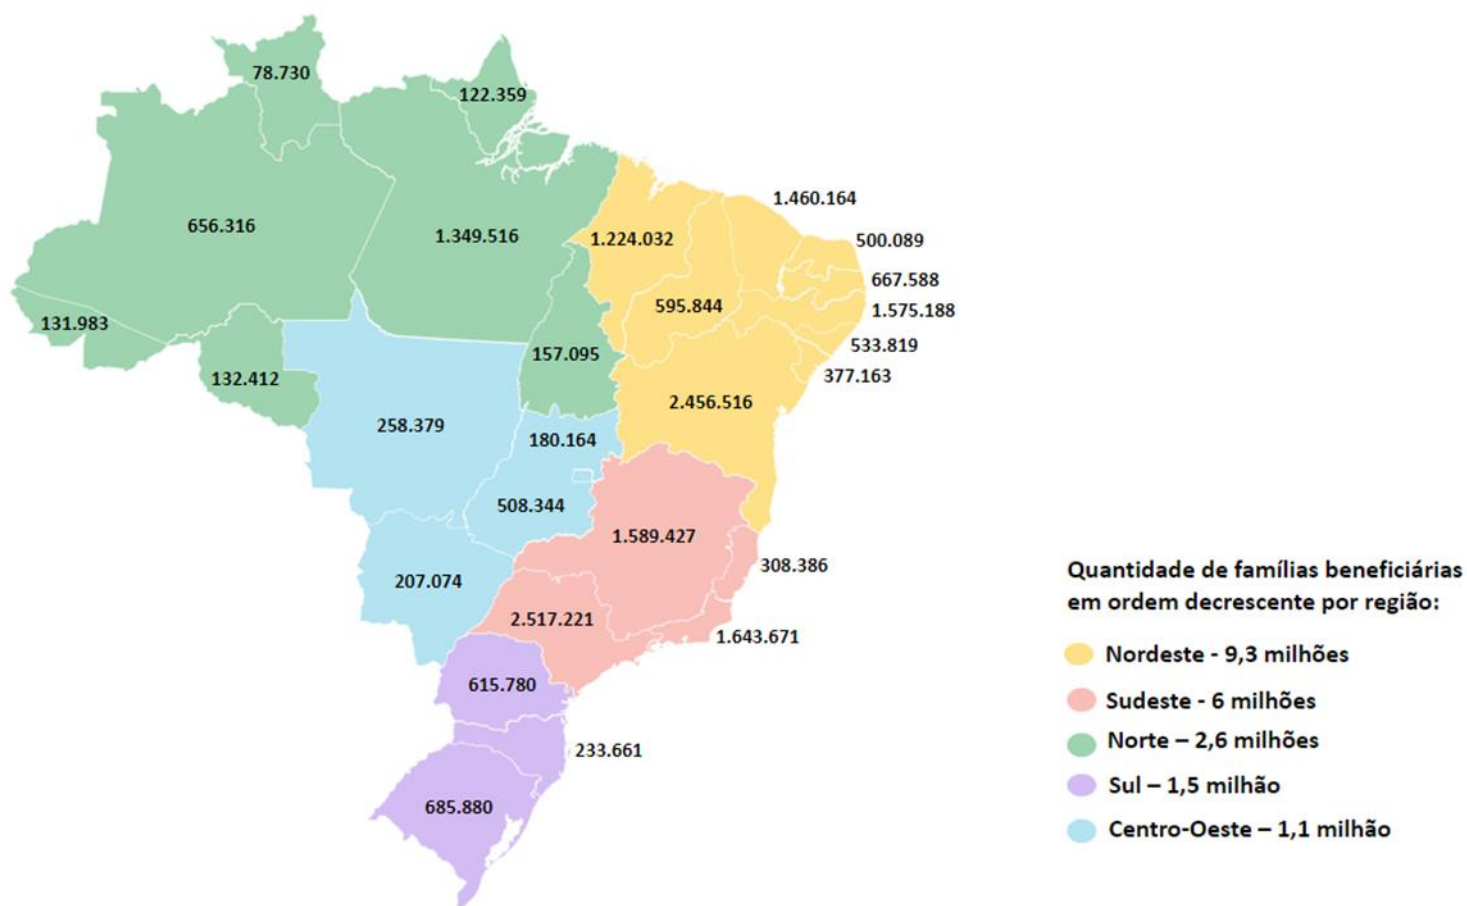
78.730
122.359
656.316
1.349.516
1.460.164
1.224.032
500.089
667.588
595.844
1.575.188
131.983
533.819
157.095
377.163
132.412
2.456.516
258.379
180.164
508.344
1.589.427
308.386
207.074
2.517.221
1.643.671
615.780
233.661
685.880

Quantidade de famílias beneficiárias em ordem decrescente por região:

Nordeste - 9,3 milhões
Sudeste - 6 milhões
Norte – 2,6 milhões
Sul – 1,5 milhão
Centro-Oeste – 1,1 milhão